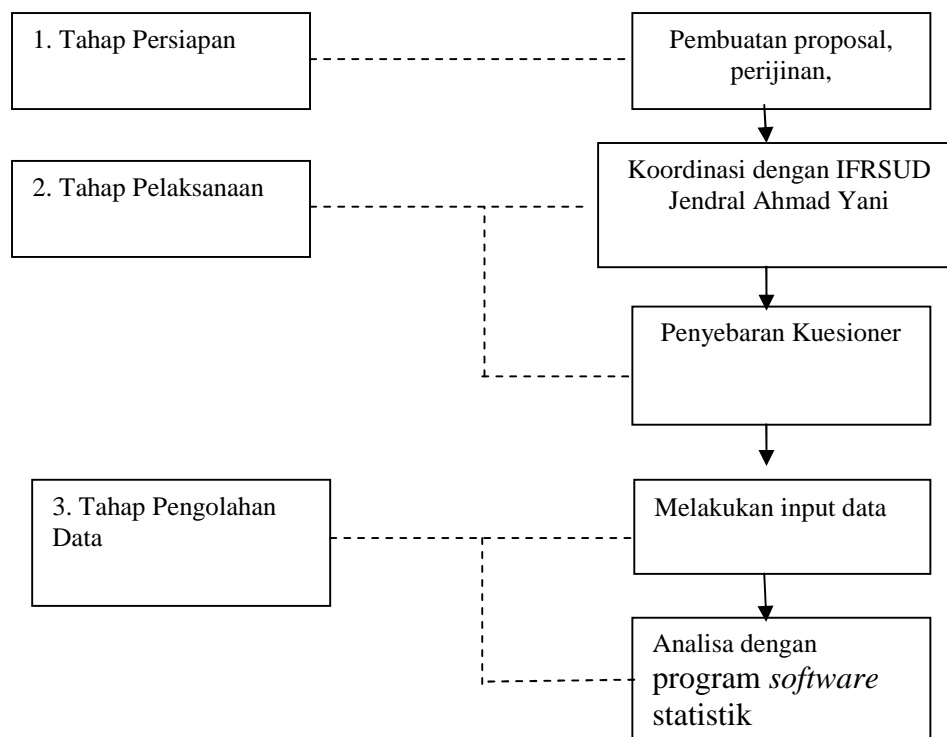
1. Tahap Persiapan

Pembuatan proposal, perijinan,

2. Tahap Pelaksanaan

Koordinasi dengan IFRSUD Jendral Ahmad Yani

Penyebaran Kuesioner

3. Tahap Pengolahan Data

Melakukan input data

Analisa dengan program *software* statistik